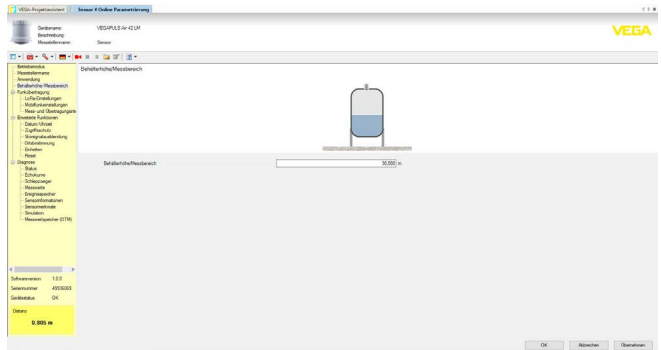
VEGA-Projektassistent | Sensor # Online Parametrierung

Gerätename VEGAPULS Air 42 LM
Beschreibung
Messstellenname Sensor

VEGA

Betriebsmodus
Messstellenname
Anwendung
Behälterhöhe/Messbereich
Funkübertragung
LoRa-Einstellungen
Mobilfunkeinstellungen
Mess- und Übertragungsinte
Erweiterte Funktionen
Datum/Uhrzeit
Zugriffsschutz
Störsignalausblendung
Ortsbestimmung
Einheiten
Reset
Diagnose
Status
Echokurve
Schleppzeiger
Messwerte
Ereignisspeicher
Sensorinformationen
Sensormerkmale
Simulation
Messwertspeicher (DTM)

Softwareversion 1.0.0
Seriennummer 49936069
Gerätestatus OK

Distanz
0,805 m

Behälterhöhe/Messbereich

Behälterhöhe/Messbereich 30,000 m

OK Abbrechen Übernehmen